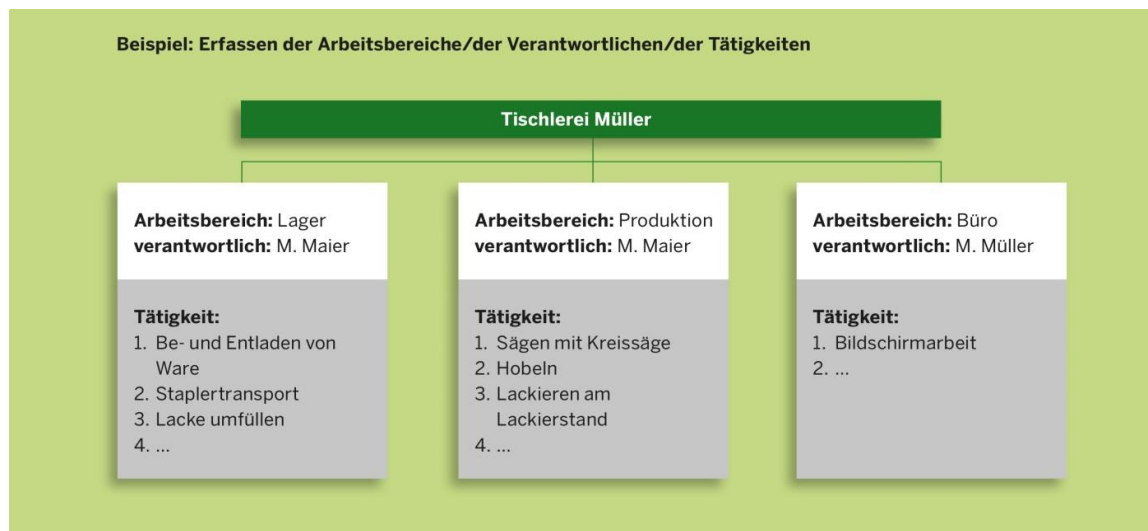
Beispiel: Erfassen der Arbeitsbereiche/der Verantwortlichen/der Tätigkeiten

Tischlerei Müller

Arbeitsbereich: Lager
verantwortlich: M. Maier

Tätigkeit:
1. Be- und Entladen von Ware
2. Staplertransport
3. Lacke umfüllen
4. ...

Arbeitsbereich: Produktion
verantwortlich: M. Maier

Tätigkeit:
1. Sägen mit Kreissäge
2. Hobeln
3. Lackieren am Lackierstand
4. ...

Arbeitsbereich: Büro
verantwortlich: M. Müller

Tätigkeit:
1. Bildschirmarbeit
2. ...